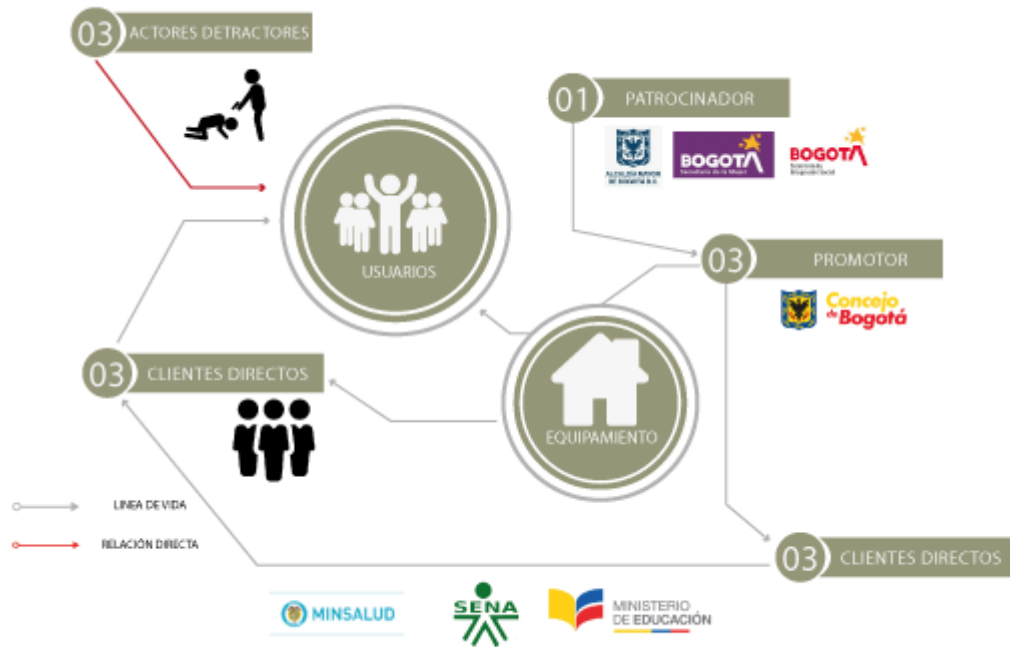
03 ACTORES DETRACTORES

01 PATROCINADOR

ALCALDÍA MAYOR DE BOGOTÁ D.C.

BOGOTÁ Secretaría de la Mujer

BOGOTÁ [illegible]

USUARIOS

03 PROMOTOR

Concejo de Bogotá

03 CLIENTES DIRECTOS

EQUIPAMIENTO

LINEA DE VIDA

RELACIÓN DIRECTA

03 CLIENTES DIRECTOS

MINSALUD

SENA

MINISTERIO DE EDUCACIÓN